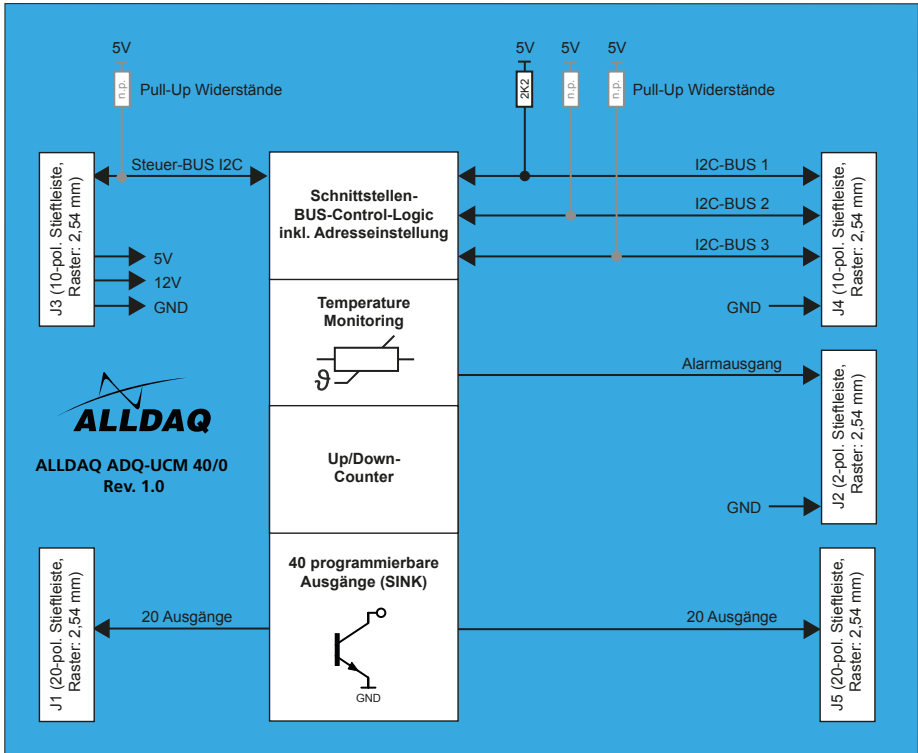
5V
n.p.
Pull-Up Widerstände

5V 5V 5V
2K2
n.p.
n.p.
Pull-Up Widerstände

J3 (10-pol. Stiftleiste, Raster: 2,54 mm)

Steuer-BUS I2C

5V
12V
GND

Schnittstellen-
BUS-Control-Logic
inkl. Adresseinstellung

I2C-BUS 1
I2C-BUS 2
I2C-BUS 3

J4 (10-pol. Stiftleiste, Raster: 2,54 mm)

GND

Temperature
Monitoring

$\vartheta$

Alarmausgang

J2 (2-pol. Stiftleiste, Raster: 2,54 mm)

ALLDAQ

ALLDAQ ADQ-UCM 40/0
Rev. 1.0

Up/Down-
Counter

GND

J1 (20-pol. Stiftleiste, Raster: 2,54 mm)

20 Ausgänge

40 programmierbare
Ausgänge (SINK)

GND

20 Ausgänge

J5 (20-pol. Stiftleiste, Raster: 2,54 mm)